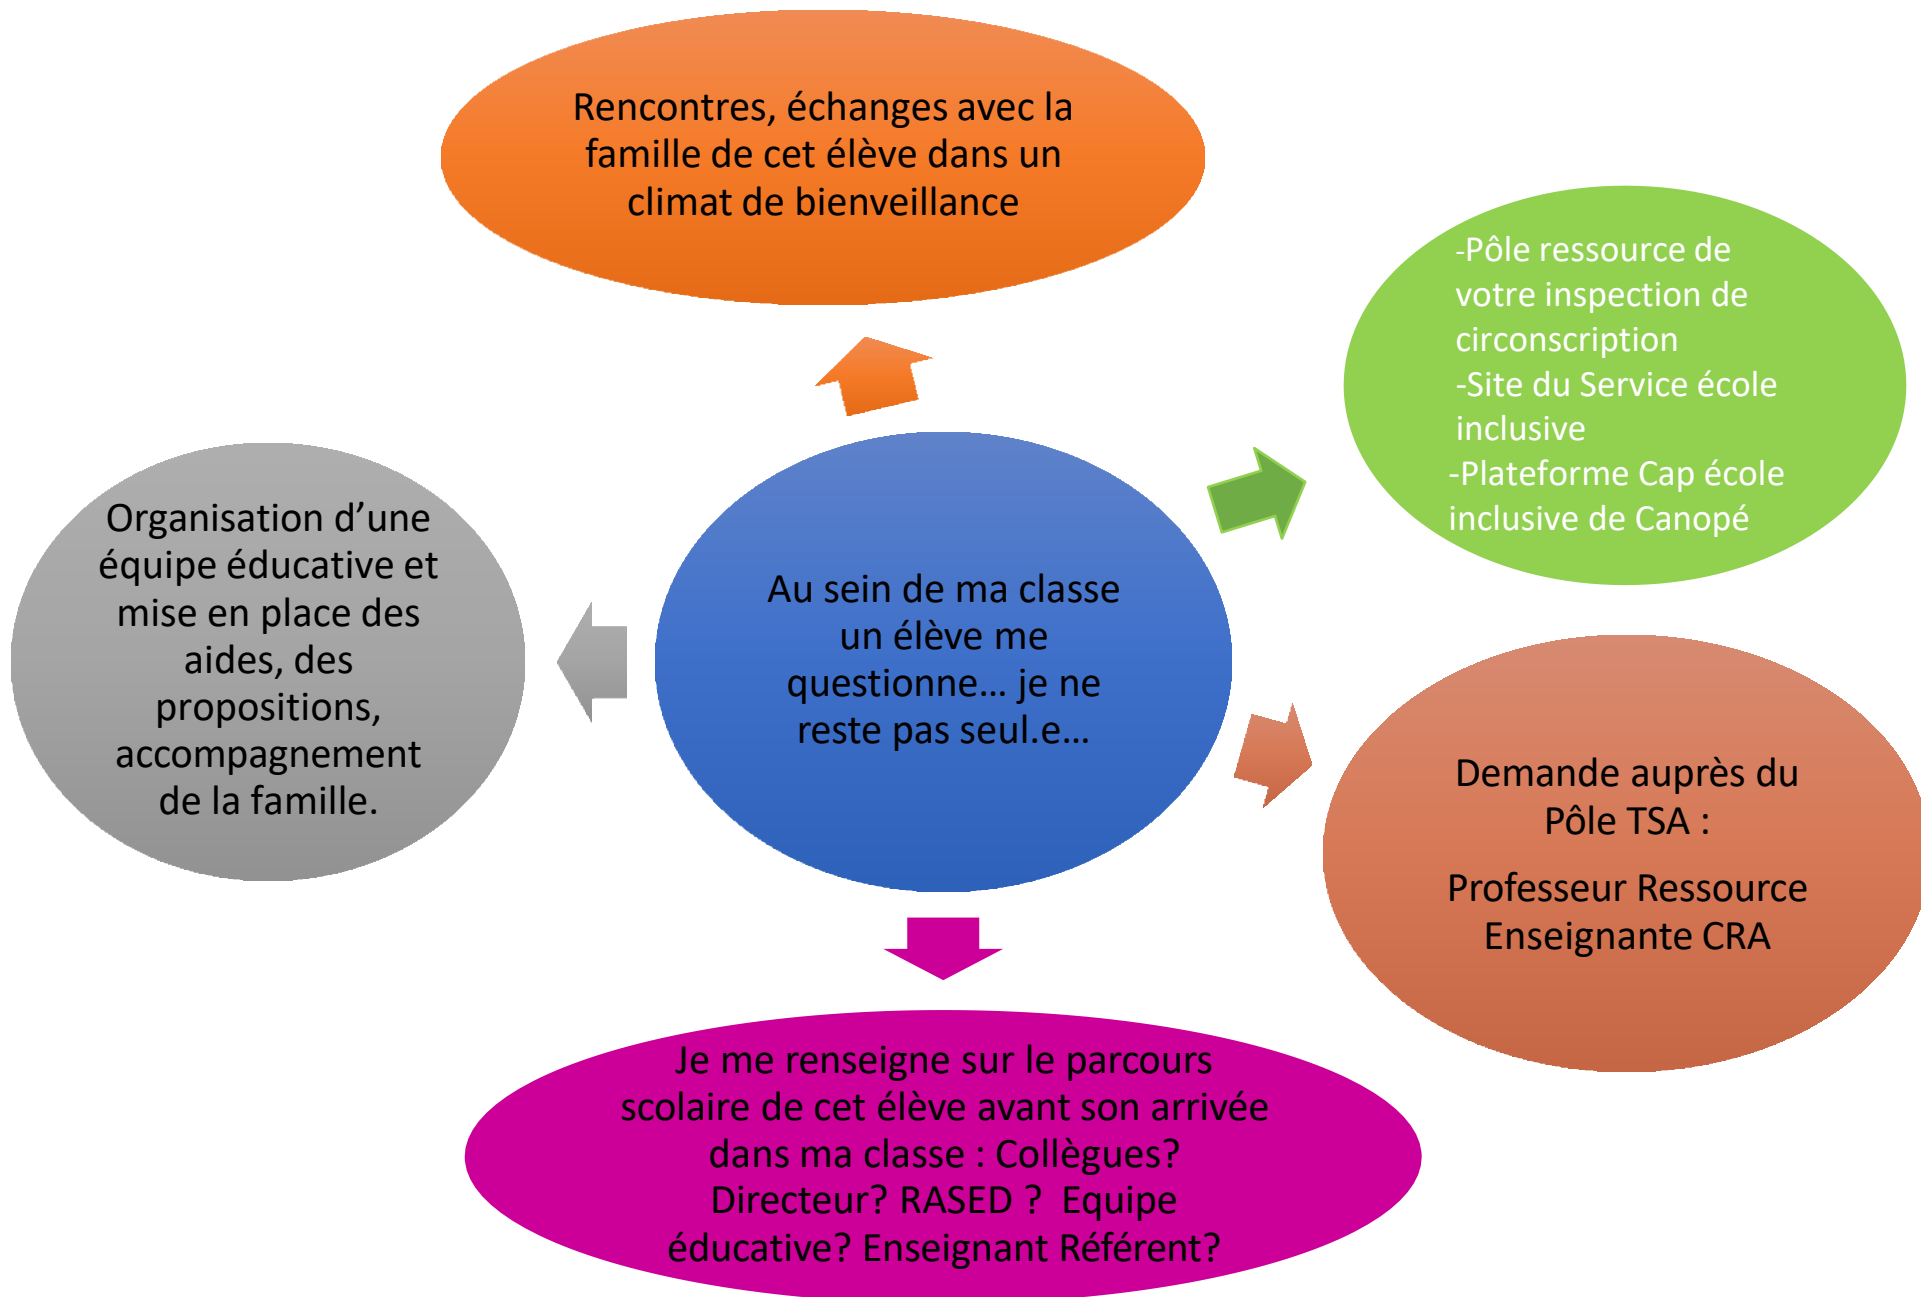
Rencontres, échanges avec la famille de cet élève dans un climat de bienveillance

-Pôle ressource de votre inspection de circonscription
-Site du Service école inclusive
-Plateforme Cap école inclusive de Canopé

Organisation d'une équipe éducative et mise en place des aides, des propositions, accompagnement de la famille.

Au sein de ma classe un élève me questionne… je ne reste pas seul.e…

Demande auprès du Pôle TSA :

Professeur Ressource Enseignante CRA

Je me renseigne sur le parcours scolaire de cet élève avant son arrivée dans ma classe : Collègues? Directeur? RASED ? Equipe éducative? Enseignant Référent?